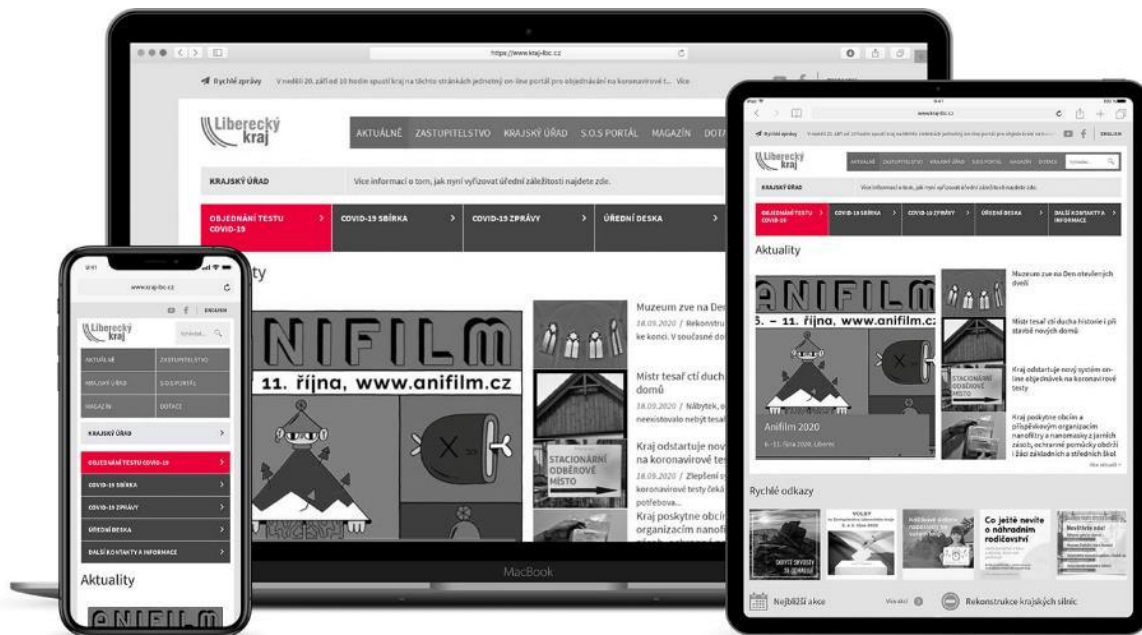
https://www.kraj-lbc.cz

Rychlé zprávy V neděli 20. září od 10 hodin spustí kraj na těchto stránkách jednotný on-line portál pro objednávání na koronavirové t... Více

Liberecký kraj

AKTUÁLNĚ ZASTUPITELSTVO KRAJSKÝ ÚŘAD S.O.S PORTÁL MAGAZÍN DOTA

KRAJSKÝ ÚŘAD Více informací o tom, jak nyní vyřizovat úřední záležitosti najdete zde.

OBJEDNÁNÍ TESTU COVID-19 COVID-19 SBÍRKA COVID-19 ZPRÁVY ÚŘEDNÍ DESKA

Aktuality

ANIFILM
11. října, www.anifilm.cz

Muzeum zve na Den
18.09.2020 / Rekonstru ke konci. V současné do

Mistr tesař ctí duch domů
18.09.2020 / Nábytek, o neexistovalo nebýt tesař

Kraj odstartuje nov na koronavirové te
18.09.2020 / Zlepšení s koronavirové testy čeká potřebova...

Kraj poskytne obcí organizacím nanof

STACIONÁRNÍ ODBĚROVÉ MÍSTO

MacBook

www.kraj-lbc.cz

ENGLISH

Liberecký kraj

AKTUÁLNĚ ZASTUPITELSTVO
KRAJSKÝ ÚŘAD S.O.S PORTÁL
MAGAZÍN DOTACE

KRAJSKÝ ÚŘAD

OBJEDNÁNÍ TESTU COVID-19
COVID-19 SBÍRKA
COVID-19 ZPRÁVY
ÚŘEDNÍ DESKA
DALŠÍ KONTAKTY A INFORMACE

Aktuality

ANIFILM

www.kraj-lbc.cz

ENGLISH

Liberecký kraj

AKTUÁLNĚ ZASTUPITELSTVO KRAJSKÝ ÚŘAD S.O.S PORTÁL MAGAZÍN DOTACE

KRAJSKÝ ÚŘAD Více informací o tom, jak nyní vyřizovat úřední záležitosti najdete zde.

OBJEDNÁNÍ TESTU COVID-19 COVID-19 SBÍRKA COVID-19 ZPRÁVY ÚŘEDNÍ DESKA DALŠÍ KONTAKTY A INFORMACE

Aktuality

ANIFILM
6. – 11. října, www.anifilm.cz

Anifilm 2020
6.–11. října 2020, Liberec

Muzeum zve na Den otevřených dveří

Mistr tesař ctí ducha historie i při stavbě nových domů

Kraj odstartuje nový systém on-line objednávek na koronavirové testy

Kraj poskytne obcím a příspěvkovým organizacím nanofiltry a nanomasky z jarních zásob, ochranné pomůcky obdrží i žáci základních a středních škol

Více aktualit

Rychlé odkazy

Co ještě nevíte o náhradním rodičovství

Nejbližší akce

Rekonstrukce krajských silnic